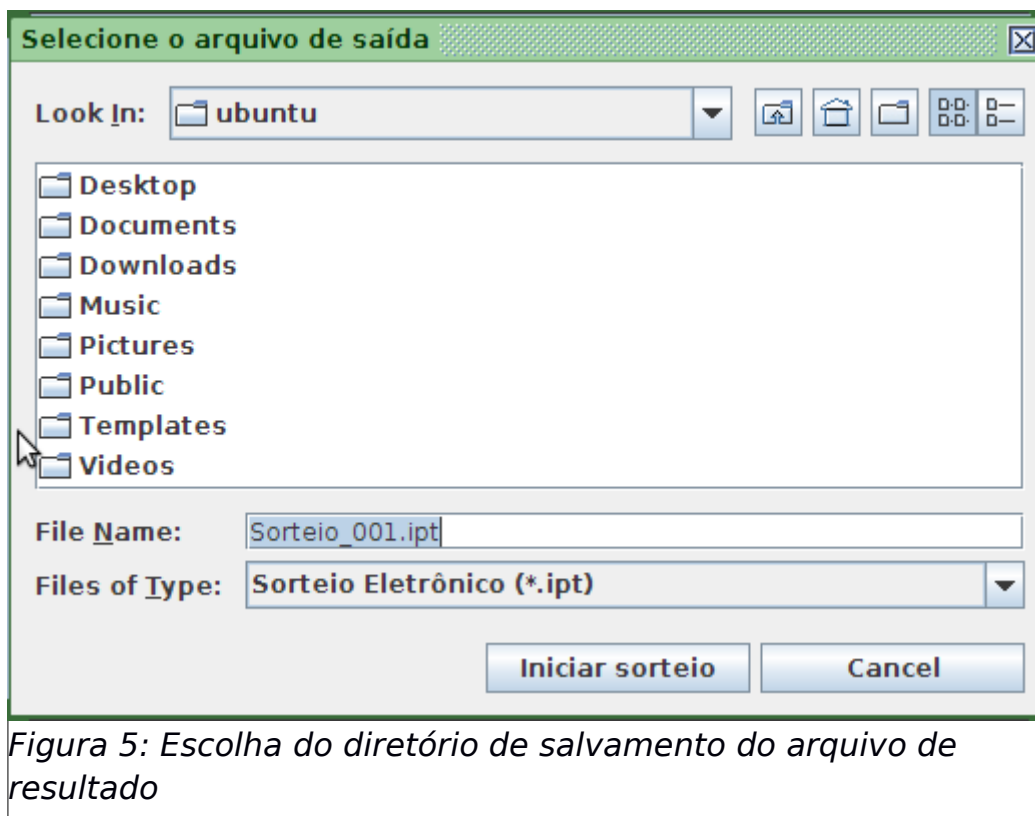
Selecione o arquivo de saída

Look In: ubuntu

Desktop
Documents
Downloads
Music
Pictures
Public
Templates
Videos

File Name: Sorteio_001.ipt

Files of Type: Sorteio Eletrônico (*.ipt)

Iniciar sorteio

Cancel

Figura 5: Escolha do diretório de salvamento do arquivo de resultado